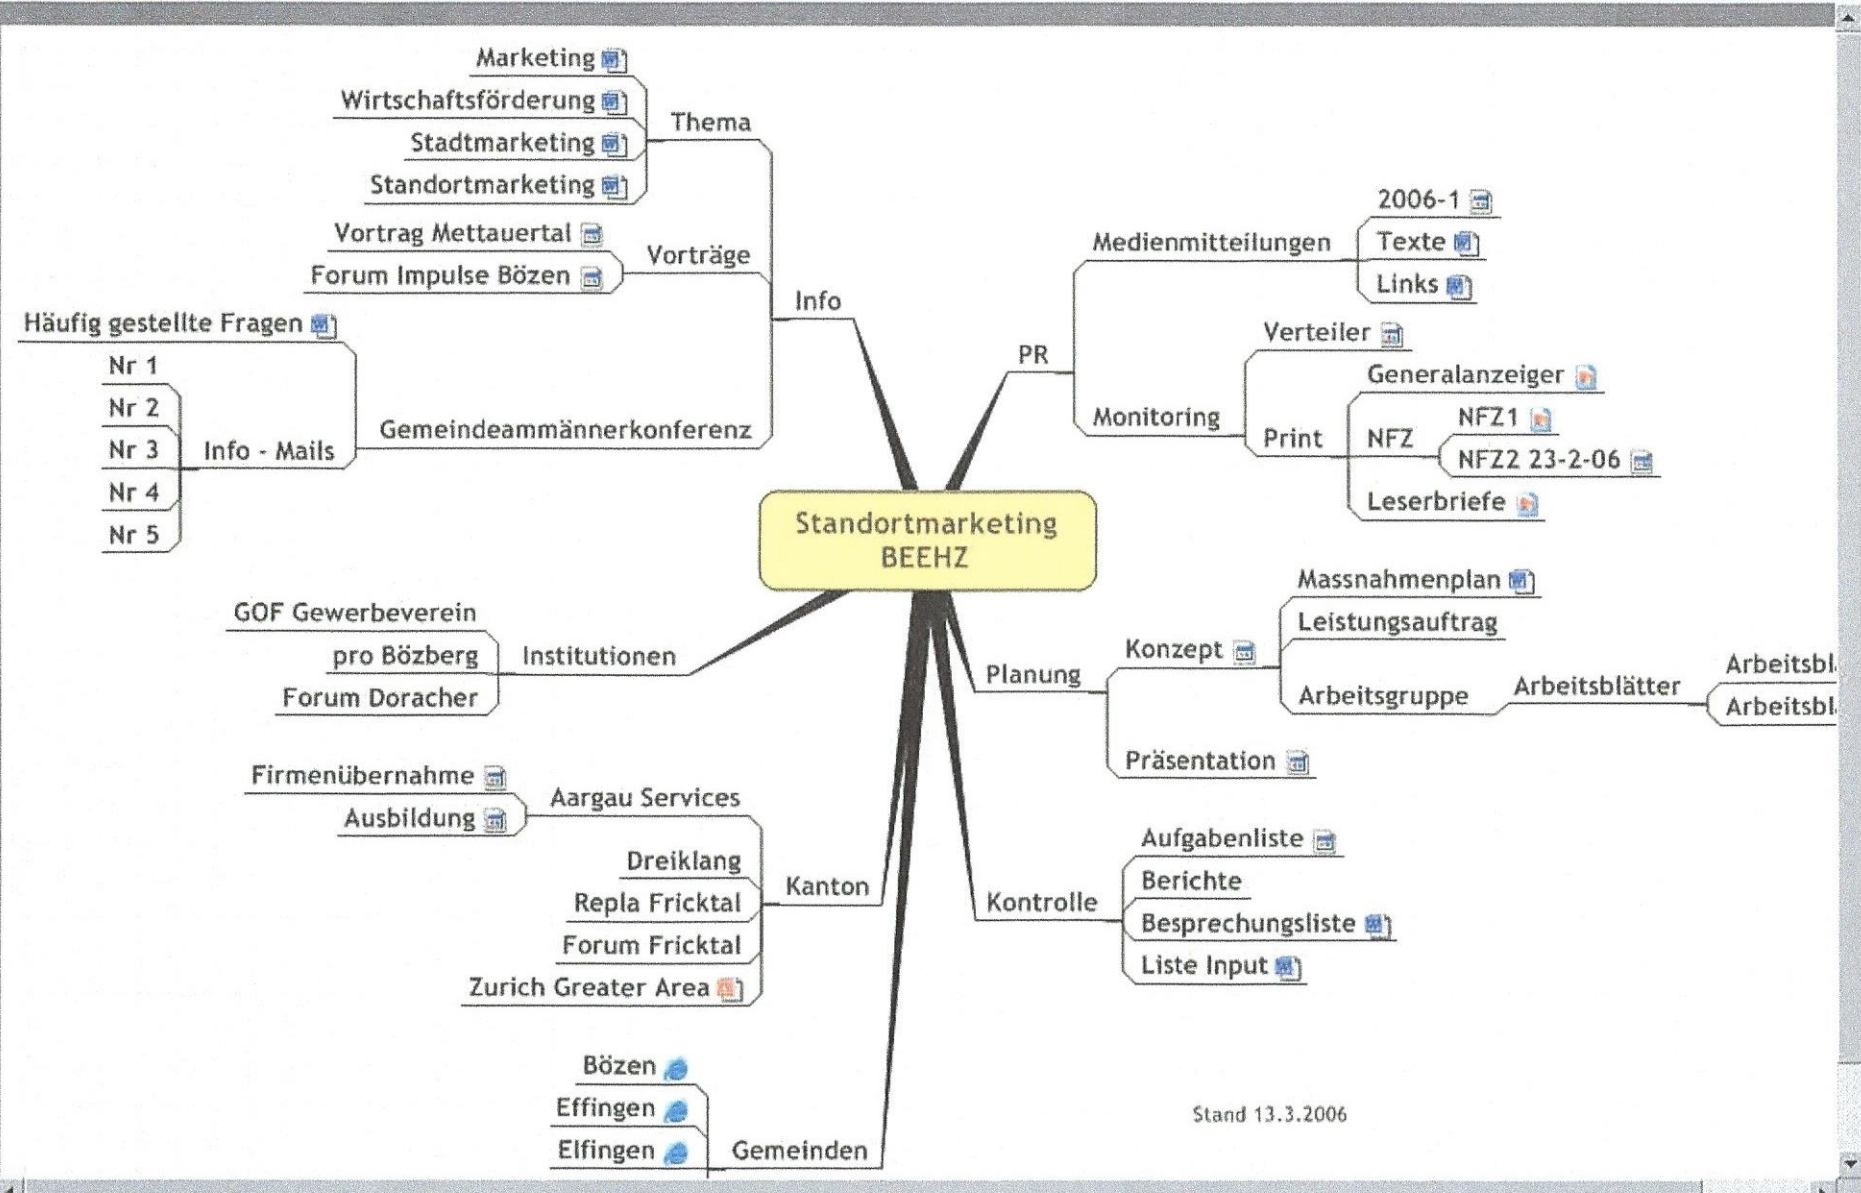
Marketing
Wirtschaftsförderung
Stadtmarketing
Standortmarketing
Thema

Vortrag Mettauertal
Forum Impulse Bözen
Vorträge

Info

Häufig gestellte Fragen
Nr 1
Nr 2
Nr 3
Nr 4
Nr 5
Info - Mails
Gemeindeammännerkonferenz

2006-1
Texte
Links
Medienmitteilungen

PR

Verteiler
Generalanzeiger
NFZ1
NFZ2 23-2-06
NFZ
Leserbriefe
Print
Monitoring

Standortmarketing BEEHZ

GOF Gewerbeverein
pro Bözberg
Forum Doracher
Institutionen

Massnahmenplan
Leistungsauftrag
Konzept
Arbeitsgruppe
Arbeitsblätter
Arbeitsbl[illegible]
Arbeitsbl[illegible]
Planung
Präsentation

Firmenübernahme
Ausbildung
Aargau Services
Dreiklang
Repla Fricktal
Forum Fricktal
Zurich Greater Area
Kanton

Aufgabenliste
Berichte
Besprechungsliste
Liste Input
Kontrolle

Bözen
Effingen
Elfingen
Gemeinden

Stand 13.3.2006